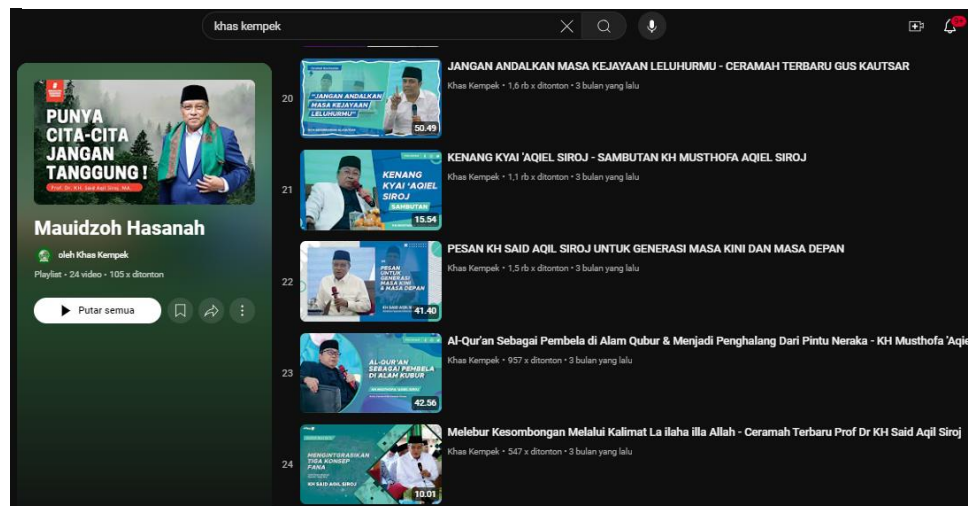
khas kempek

9+

PUNYA CITA-CITA JANGAN TANGGUNG !

Prof. Dr. KH. Said Aqil Siroj, MA.

Mauidzoh Hasanah

oleh Khas Kempek

Playlist • 24 video • 105 x ditonton

Putar semua

20

"JANGAN ANDALKAN MASA KEJAYAAN LELUHURMU"

50.49

JANGAN ANDALKAN MASA KEJAYAAN LELUHURMU - CERAMAH TERBARU GUS KAUTSAR

Khas Kempek • 1,6 rb x ditonton • 3 bulan yang lalu

21

KENANG KYAI 'AQIEL SIROJ

SAMBUTAN

15.54

KENANG KYAI 'AQIEL SIROJ - SAMBUTAN KH MUSTHOFA AQIEL SIROJ

Khas Kempek • 1,1 rb x ditonton • 3 bulan yang lalu

22

PESAN UNTUK GENERASI MASA KINI & MASA DEPAN

41.40

PESAN KH SAID AQIL SIROJ UNTUK GENERASI MASA KINI DAN MASA DEPAN

Khas Kempek • 1,5 rb x ditonton • 3 bulan yang lalu

23

AL-QUR'AN SEBAGAI PEMBELA DI ALAM KUBUR

42.56

Al-Qur'an Sebagai Pembela di Alam Qubur & Menjadi Penghalang Dari Pintu Neraka - KH Musthofa 'Aqie

Khas Kempek • 957 x ditonton • 3 bulan yang lalu

24

MENGINTEGRASIKAN TIGA KONSEP FANA

KH SAID AQIL SIROJ

10.01

Melebur Kesombongan Melalui Kalimat La ilaha illa Allah - Ceramah Terbaru Prof Dr KH Said Aqil Siroj

Khas Kempek • 547 x ditonton • 3 bulan yang lalu